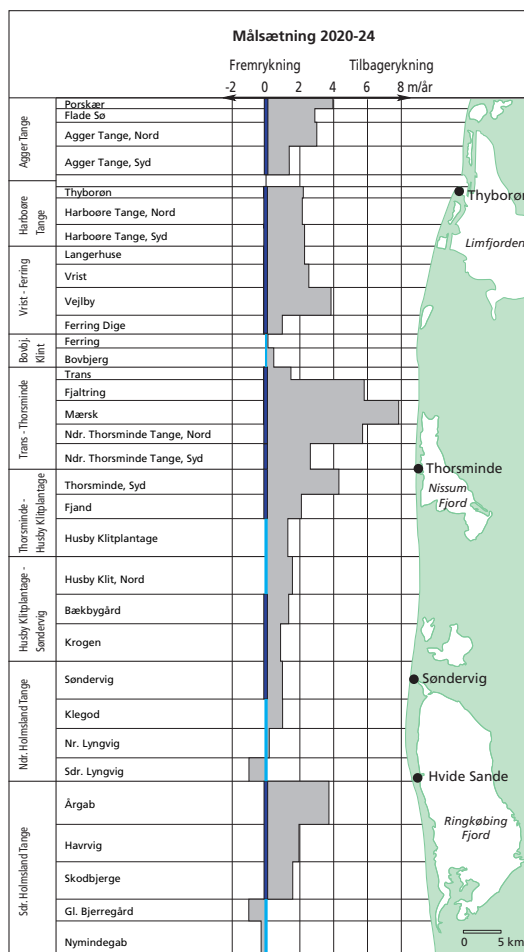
Målsætning 2020-24

Fremrykning Tilbagerykning

-2 0 2 4 6 8 m/år

| | |
|---|---|
| Agger Tange | Porskær |
| | Flade Sø |
| | Agger Tange, Nord |
| | Agger Tange, Syd |
| Harboøre Tange | Thyborøn |
| | Harboøre Tange, Nord |
| | Harboøre Tange, Syd |
| Vrist - Ferring | Langerhuse |
| | Vrist |
| | Vejlby |
| | Ferring Dige |
| Bovbj. Klint | Ferring |
| | Bovbjerg |
| Trans - Thorsminde | Trans |
| | Fjaltring |
| | Mærsk |
| | Ndr. Thorsminde Tange, Nord |
| | Ndr. Thorsminde Tange, Syd |
| Thorsminde - Husby Klitplantage | Thorsminde, Syd |
| | Fjand |
| | Husby Klitplantage |
| Husby Klitplantage - Søndervig | Husby Klit, Nord |
| | Bækbygård |
| | Krogen |
| Ndr. Holmsland Tange | Søndervig |
| | Klegod |
| | Nr. Lyngvig |
| | Sdr. Lyngvig |
| Sdr. Holmsland Tange | Årgab |
| | Havrvig |
| | Skodbjerge |
| | Gl. Bjerregård |
| | Nymindegab |

Thyborøn

Limfjorden

Thorsminde

Nissum Fjord

Søndervig

Hvide Sande

Ringkøbing Fjord

0 5 km